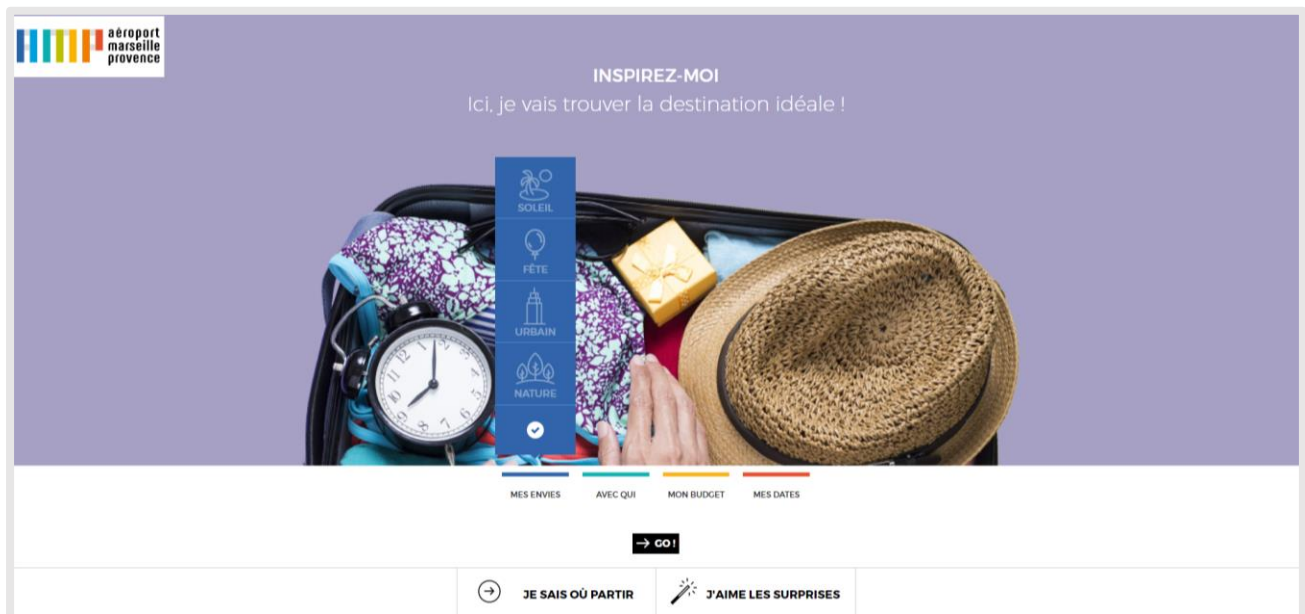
aéroport marseille provence

INSPIREZ-MOI
Ici, je vais trouver la destination idéale !

SOLEIL
FÊTE
URBAIN
NATURE

MES ENVIES
AVEC QUI
MON BUDGET
MES DATES

GO !

JE SAIS OÙ PARTIR
J'AIME LES SURPRISES